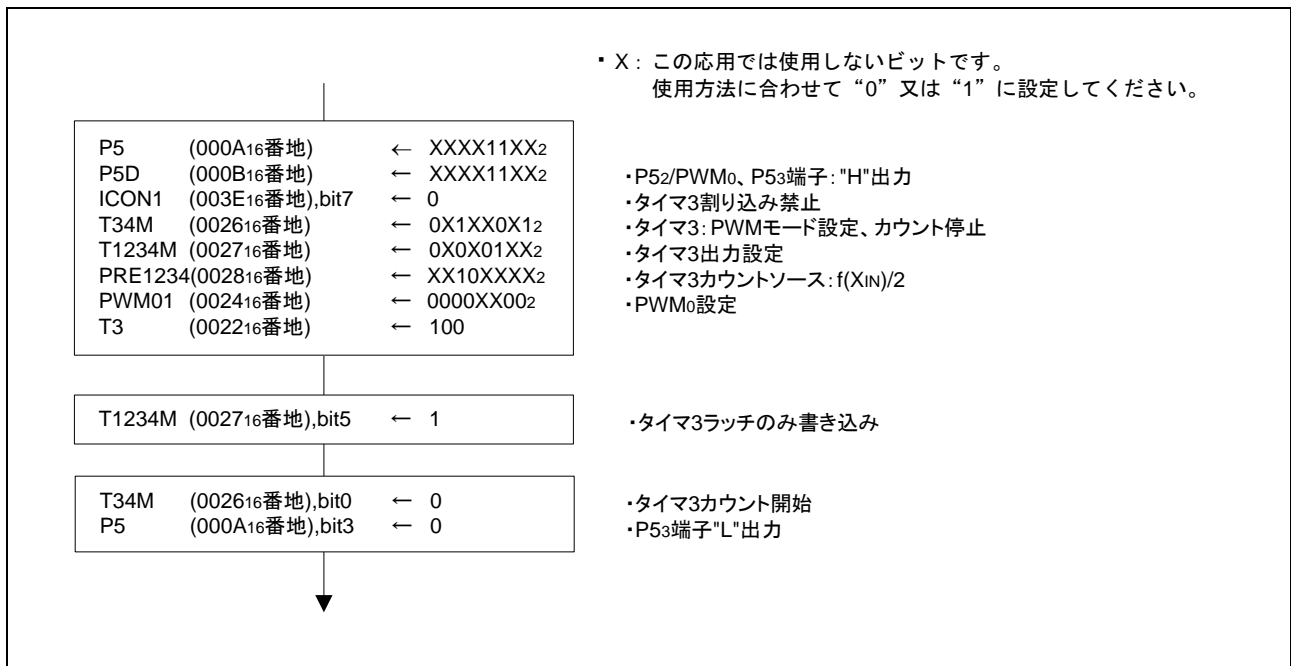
・X：この応用では使用しないビットです。
使用方法に合わせて“0”又は“1”に設定してください。

P5 ($000A_{16}$番地) ← $XXXX11XX_2$
P5D ($000B_{16}$番地) ← $XXXX11XX_2$
ICON1 ($003E_{16}$番地),bit7 ← 0
T34M ($0026_{16}$番地) ← $0X1XX0X1_2$
T1234M ($0027_{16}$番地) ← $0X0X01XX_2$
PRE1234($0028_{16}$番地) ← $XX10XXXX_2$
PWM01 ($0024_{16}$番地) ← $0000XX00_2$
T3 ($0022_{16}$番地) ← 100

・$P5_2$/$PWM_0$、$P5_3$端子："H"出力
・タイマ3割り込み禁止
・タイマ3：PWMモード設定、カウント停止
・タイマ3出力設定
・タイマ3カウントソース：$f(X_{IN})/2$
・$PWM_0$設定

T1234M ($0027_{16}$番地),bit5 ← 1

・タイマ3ラッチのみ書き込み

T34M ($0026_{16}$番地),bit0 ← 0
P5 ($000A_{16}$番地),bit3 ← 0

・タイマ3カウント開始
・$P5_3$端子"L"出力